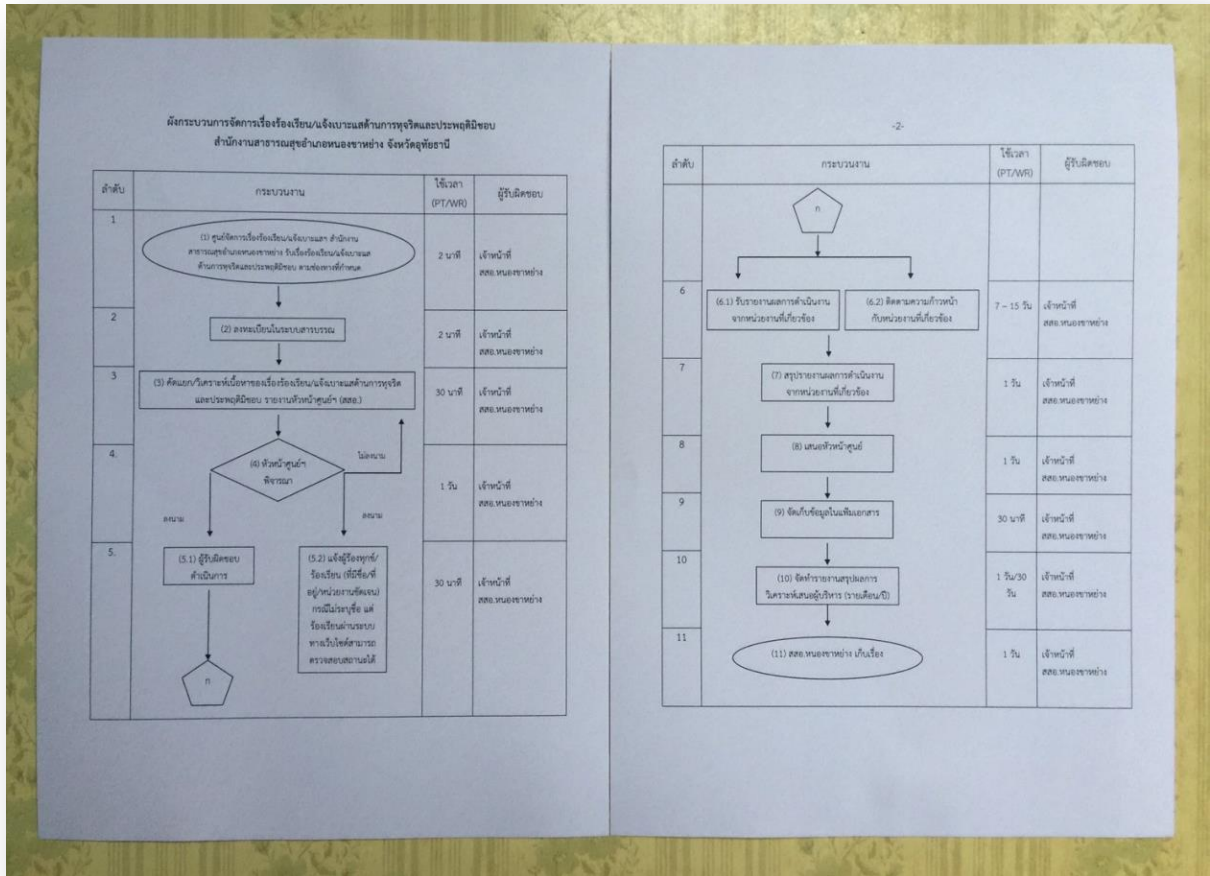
ผังกระบวนการจัดการเรื่องร้องเรียน/แจ้งเบาะแสด้านการทุจริตและประพฤติมิชอบ
สำนักงานสาธารณสุขอำเภอหนองขาหย่าง จังหวัดอุทัยธานี

| ลำดับ | กระบวนงาน | ใช้เวลา (PT/WR) | ผู้รับผิดชอบ |
|---|---|---|---|
| 1 | (1) ศูนย์จัดการเรื่องร้องเรียน/แจ้งเบาะแส สำนักงานสาธารณสุขอำเภอหนองขาหย่าง รับเรื่องร้องเรียน/แจ้งเบาะแสด้านการทุจริตและประพฤติมิชอบ ตามช่องทางที่กำหนด | 2 นาที | เจ้าหน้าที่ สสอ.หนองขาหย่าง |
| 2 | (2) ลงทะเบียนในระบบสารบรรณ | 2 นาที | เจ้าหน้าที่ สสอ.หนองขาหย่าง |
| 3 | (3) คัดแยก/วิเคราะห์เนื้อหาของเรื่องร้องเรียน/แจ้งเบาะแสด้านการทุจริตและประพฤติมิชอบ รายงานหัวหน้าศูนย์ฯ (สสอ.) | 30 นาที | เจ้าหน้าที่ สสอ.หนองขาหย่าง |
| 4. | (4) หัวหน้าศูนย์ฯ พิจารณา ไม่ลงนาม ลงนาม ลงนาม | 1 วัน | เจ้าหน้าที่ สสอ.หนองขาหย่าง |
| 5. | (5.1) ผู้รับผิดชอบดำเนินการ (5.2) แจ้งผู้ร้องทุกข์/ร้องเรียน (ที่มีชื่อ/ที่อยู่/หน่วยงานชัดเจน) กรณีไม่ระบุชื่อ แต่ร้องเรียนผ่านระบบทางเว็บไซต์สามารถตรวจสอบสถานะได้ ก | 30 นาที | เจ้าหน้าที่ สสอ.หนองขาหย่าง |

-2-

| ลำดับ | กระบวนงาน | ใช้เวลา (PT/WR) | ผู้รับผิดชอบ |
|---|---|---|---|
| | ก | | |
| 6 | (6.1) รับรายงานผลการดำเนินงานจากหน่วยงานที่เกี่ยวข้อง (6.2) ติดตามความก้าวหน้ากับหน่วยงานที่เกี่ยวข้อง | 7 – 15 วัน | เจ้าหน้าที่ สสอ.หนองขาหย่าง |
| 7 | (7) สรุปรายงานผลการดำเนินงานจากหน่วยงานที่เกี่ยวข้อง | 1 วัน | เจ้าหน้าที่ สสอ.หนองขาหย่าง |
| 8 | (8) เสนอหัวหน้าศูนย์ | 1 วัน | เจ้าหน้าที่ สสอ.หนองขาหย่าง |
| 9 | (9) จัดเก็บข้อมูลในแฟ้มเอกสาร | 30 นาที | เจ้าหน้าที่ สสอ.หนองขาหย่าง |
| 10 | (10) จัดทำรายงานสรุปผลการวิเคราะห์เสนอผู้บริหาร (รายเดือน/ปี) | 1 วัน/30 วัน | เจ้าหน้าที่ สสอ.หนองขาหย่าง |
| 11 | (11) สสอ.หนองขาหย่าง เก็บเรื่อง | 1 วัน | เจ้าหน้าที่ สสอ.หนองขาหย่าง |